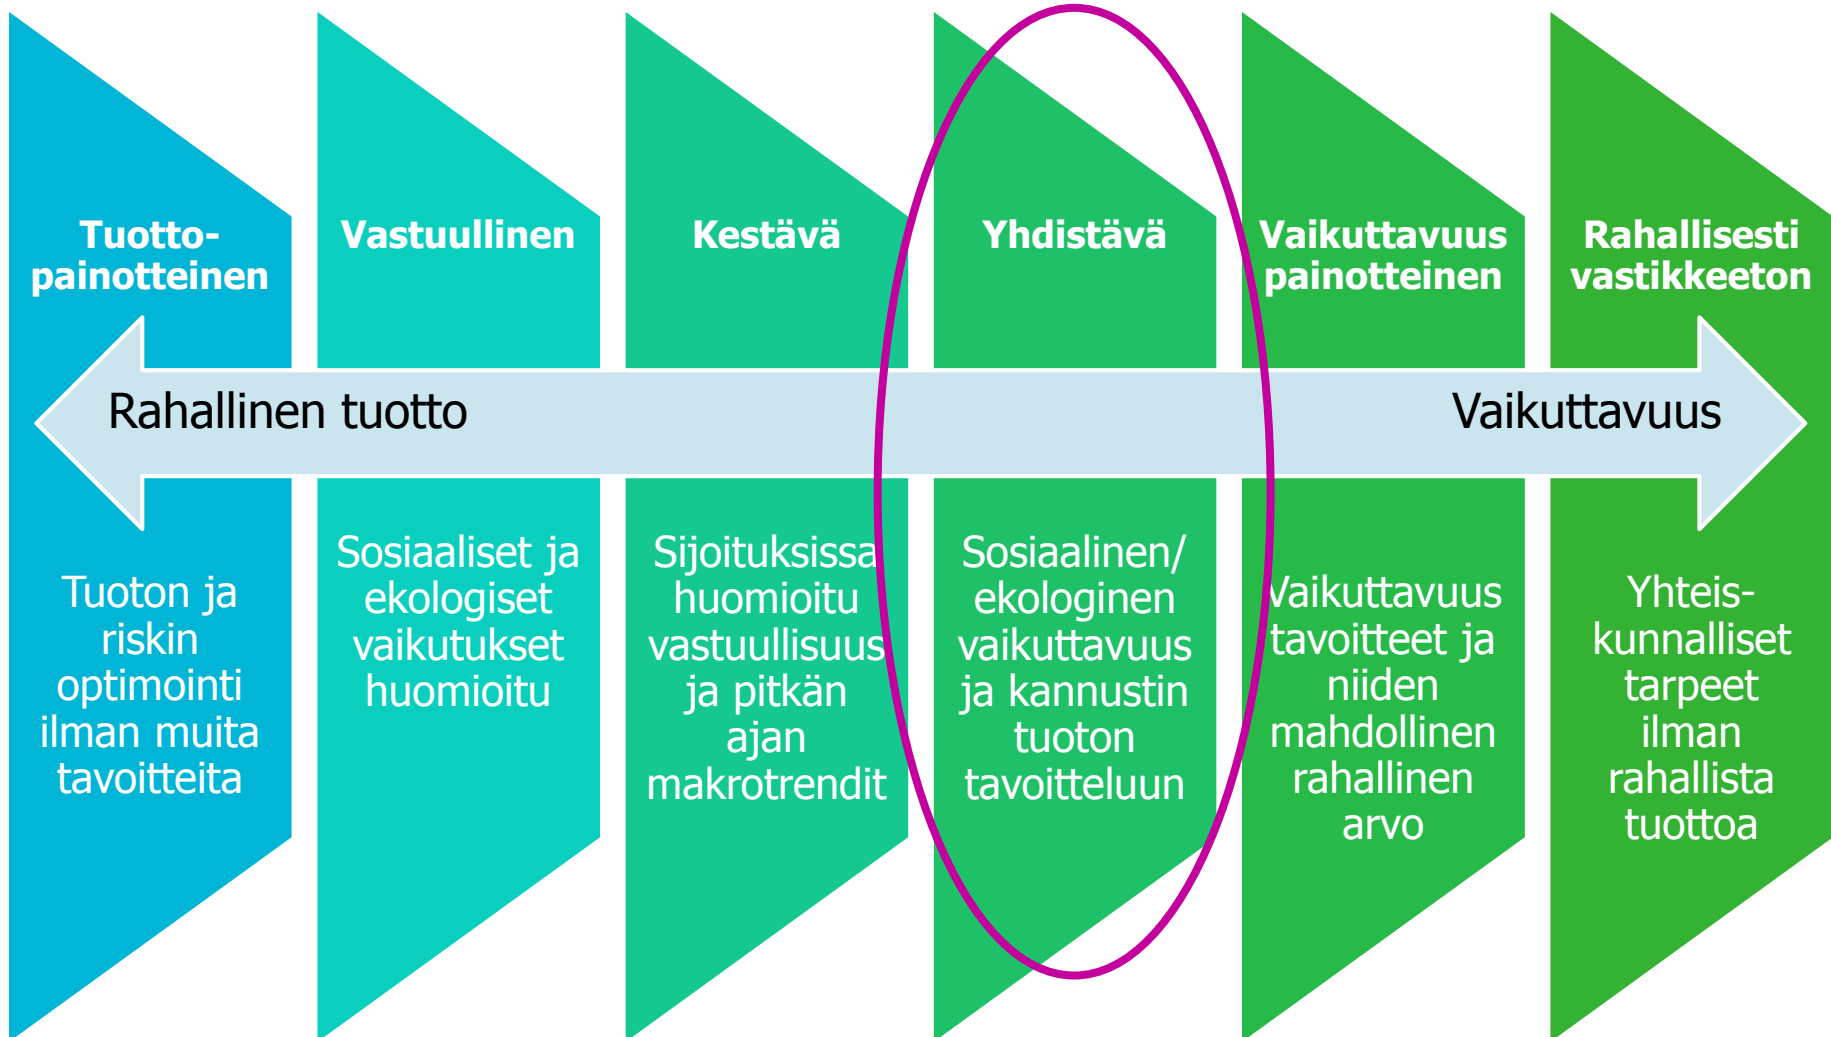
Tuotto-painotteinen

Vastuullinen

Kestävä

Yhdistävä

Vaikuttavuus painotteinen

Rahallisesti vastikkeeton

Rahallinen tuotto

Vaikuttavuus

Tuoton ja riskin optimointi ilman muita tavoitteita

Sosiaaliset ja ekologiset vaikutukset huomioitu

Sijoituksissa huomioitu vastuullisuus ja pitkän ajan makrotrendit

Sosiaalinen/ ekologinen vaikuttavuus ja kannustin tuoton tavoitteluun

Vaikuttavuus tavoitteet ja niiden mahdollinen rahallinen arvo

Yhteis-kunnalliset tarpeet ilman rahallista tuottoa